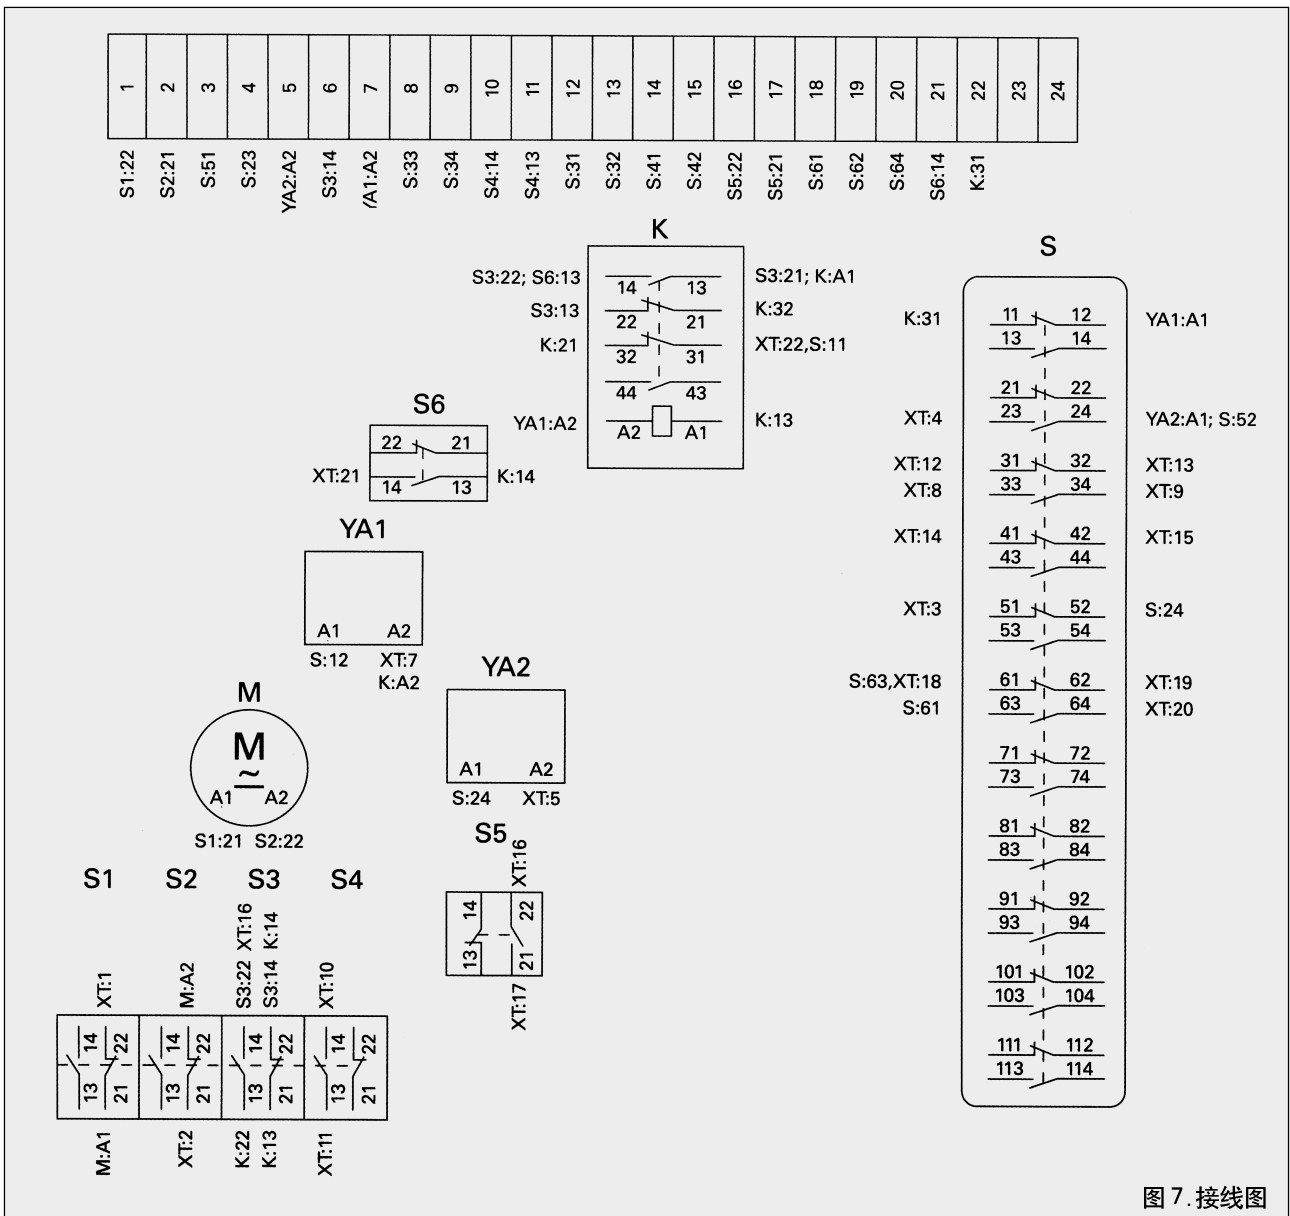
| 1 | 2 | 3 | 4 | 5 | 6 | 7 | 8 | 9 | 10 | 11 | 12 | 13 | 14 | 15 | 16 | 17 | 18 | 19 | 20 | 21 | 22 | 23 | 24 |
|---|---|---|---|---|---|---|---|---|---|---|---|---|---|---|---|---|---|---|---|---|---|---|---|
| S1:22 | S2:21 | S:51 | S:23 | YA2:A2 | S3:14 | YA1:A2 | S:33 | S:34 | S4:14 | S4:13 | S:31 | S:32 | S:41 | S:42 | S5:22 | S5:21 | S:61 | S:62 | S:64 | S6:14 | K:31 | | |

K
S3:22; S6:13 14 13 S3:21; K:A1
S3:13 22 21 K:32
K:21 32 31 XT:22,S:11
44 43
YA1:A2 A2 A1 K:13

S6
22 21
XT:21 14 13 K:14

YA1
A1 A2
S:12 XT:7 K:A2

YA2
A1 A2
S:24 XT:5

M
M
~
A1 A2
S1:21 S2:22

S5
XT:16
14 22
13 21
XT:17

S1 S2 S3 S4
XT:1 M:A2 S3:22 S3:14 XT:16 K:14 XT:10
14 22 14 22 14 22 14 22
13 21 13 21 13 21 13 21
M:A1 XT:2 K:22 K:13 XT:11

S
K:31 11 12 YA1:A1
13 14
21 22
XT:4 23 24 YA2:A1; S:52
XT:12 31 32 XT:13
XT:8 33 34 XT:9
XT:14 41 42 XT:15
43 44
XT:3 51 52 S:24
53 54
S:63,XT:18 61 62 XT:19
S:61 63 64 XT:20
71 72
73 74
81 82
83 84
91 92
93 94
101 102
103 104
111 112
113 114

图 7. 接线图